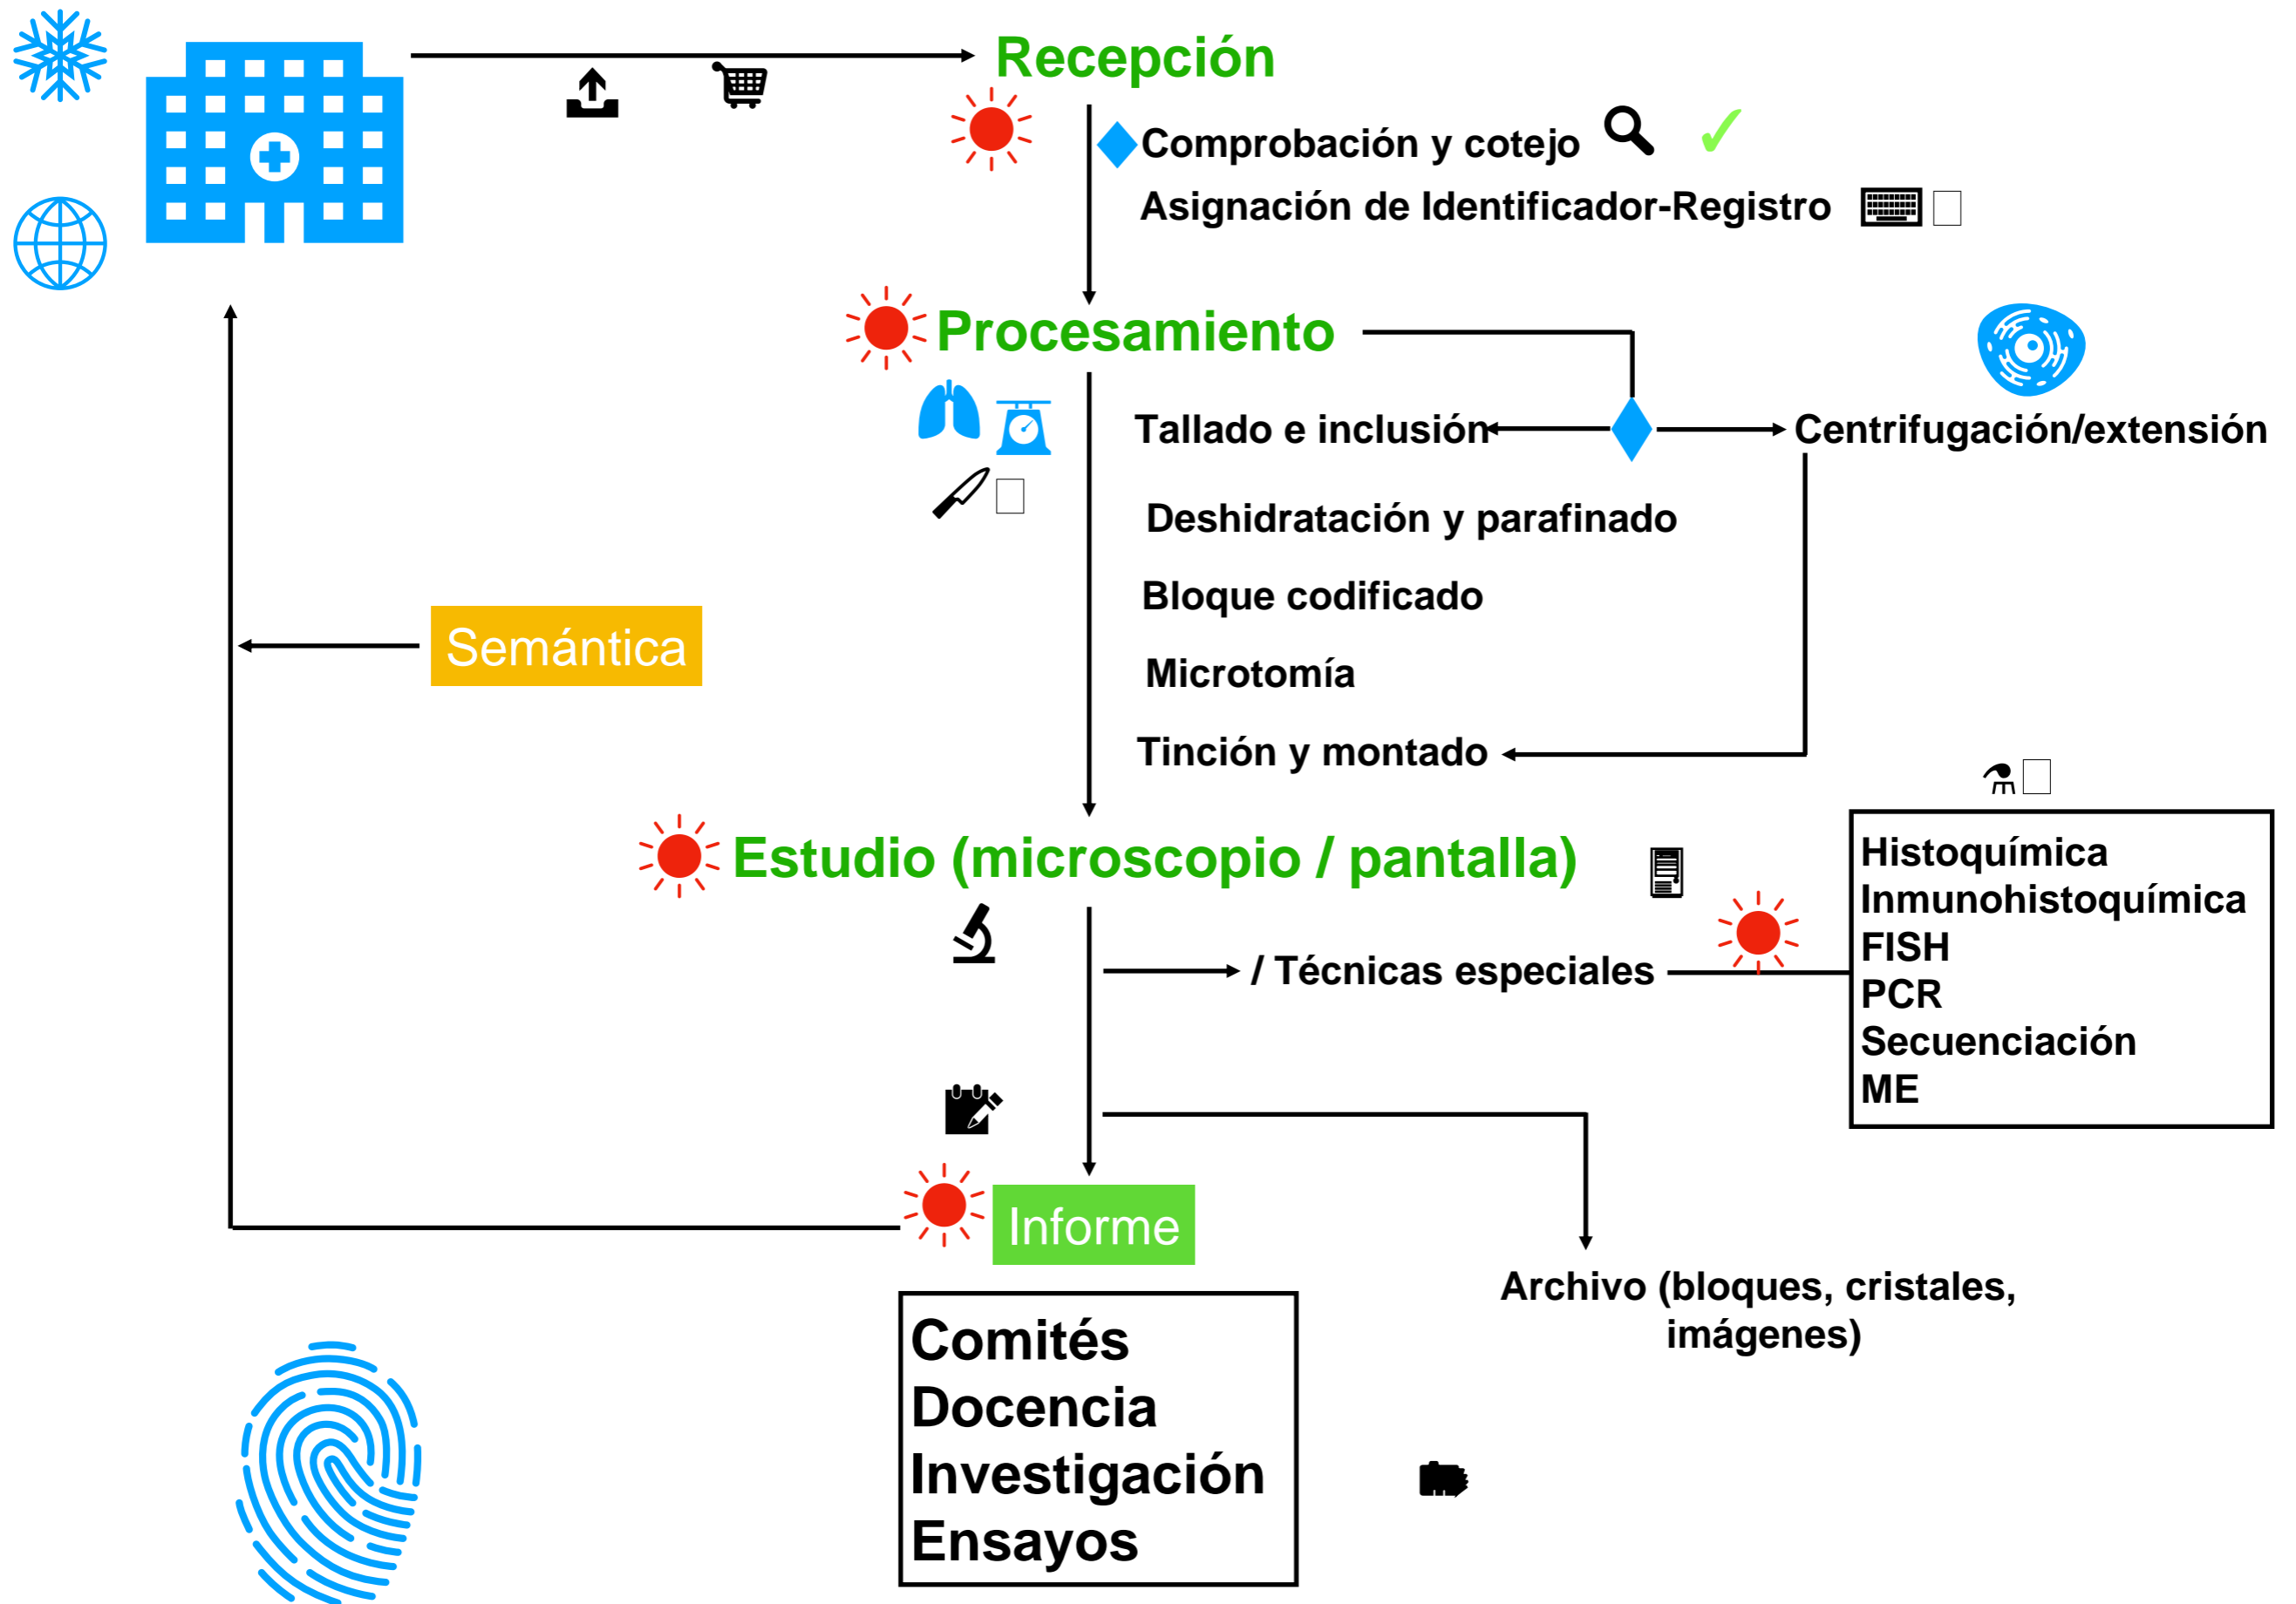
Recepción

Comprobación y cotejo

Asignación de Identificador-Registro

Procesamiento

Tallado e inclusión

Centrifugación/extensión

Deshidratación y parafinado

Bloque codificado

Microtomía

Tinción y montado

Semántica

Estudio (microscopio / pantalla)

/ Técnicas especiales

Histoquímica
Inmunohistoquímica
FISH
PCR
Secuenciación
ME

Informe

Archivo (bloques, cristales, imágenes)

Comités
Docencia
Investigación
Ensayos